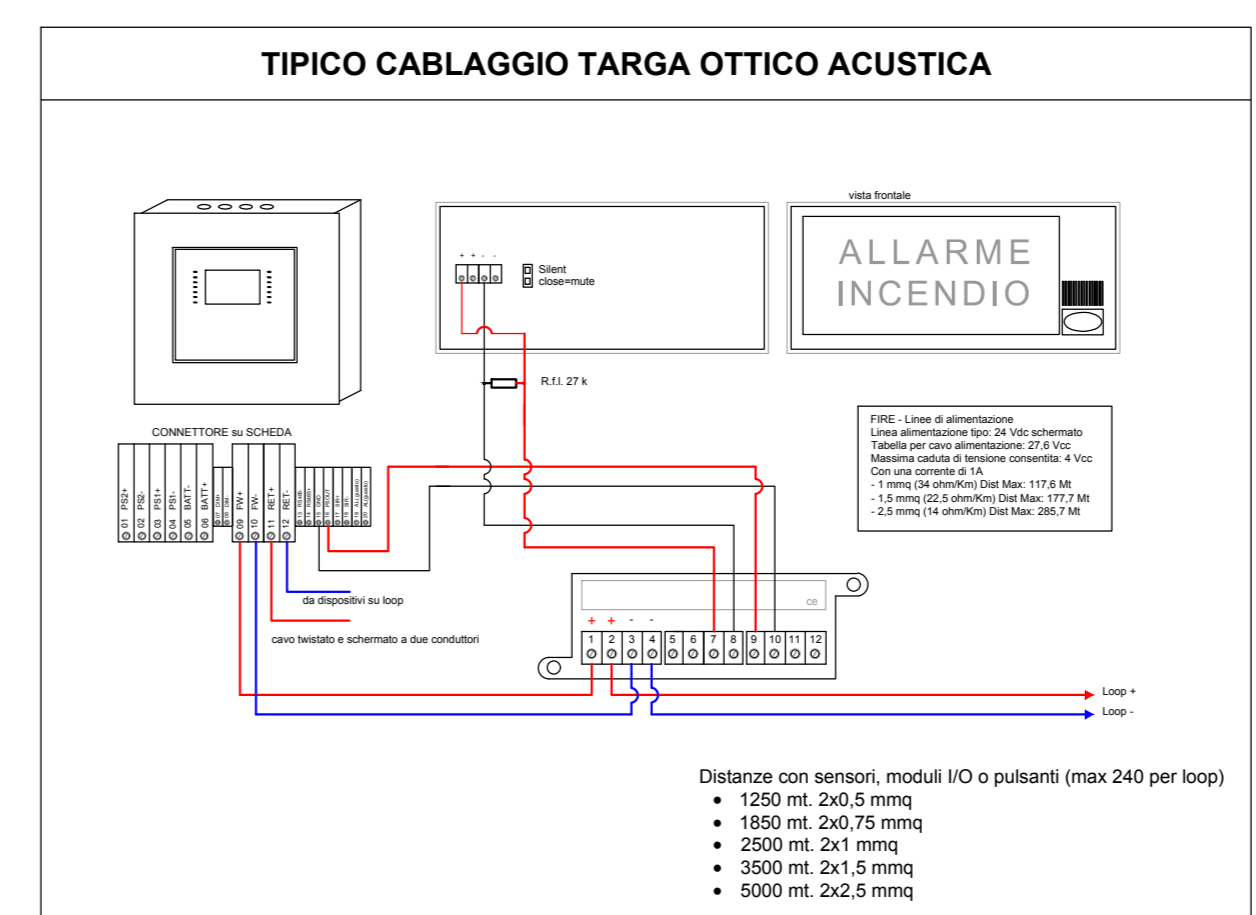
TIPICO CABLAGGIO TARGA OTTICO ACUSTICA

vista frontale

ALLARME
INCENDIO

+ + - -

Silent
close=mute

R.f.l. 27 k

CONNETTORE su SCHEDA

01 PS2+
02 PS2-
03 PS1+
04 PS1-
05 BATT-
06 BATT+

09 FW+
10 FW-
11 RET+
12 RET-

FIRE - Linee di alimentazione
Linea alimentazione tipo: 24 Vdc schermato
Tabella per cavo alimentazione: 27,6 Vcc
Massima caduta di tensione consentita: 4 Vcc
Con una corrente di 1A
- 1 mmq (34 ohm/Km) Dist Max: 117,6 Mt
- 1,5 mmq (22,5 ohm/Km) Dist Max: 177,7 Mt
- 2,5 mmq (14 ohm/Km) Dist Max: 285,7 Mt

ce

+ + - -

| 1 | 2 | 3 | 4 | 5 | 6 | 7 | 8 | 9 | 10 | 11 | 12 |
|---|---|---|---|---|---|---|---|---|---|---|---|

da dispositivi su loop

cavo twistato e schermato a due conduttori

Loop +
Loop -

Distanze con sensori, moduli I/O o pulsanti (max 240 per loop)
• 1250 mt. 2x0,5 mmq
• 1850 mt. 2x0,75 mmq
• 2500 mt. 2x1 mmq
• 3500 mt. 2x1,5 mmq
• 5000 mt. 2x2,5 mmq